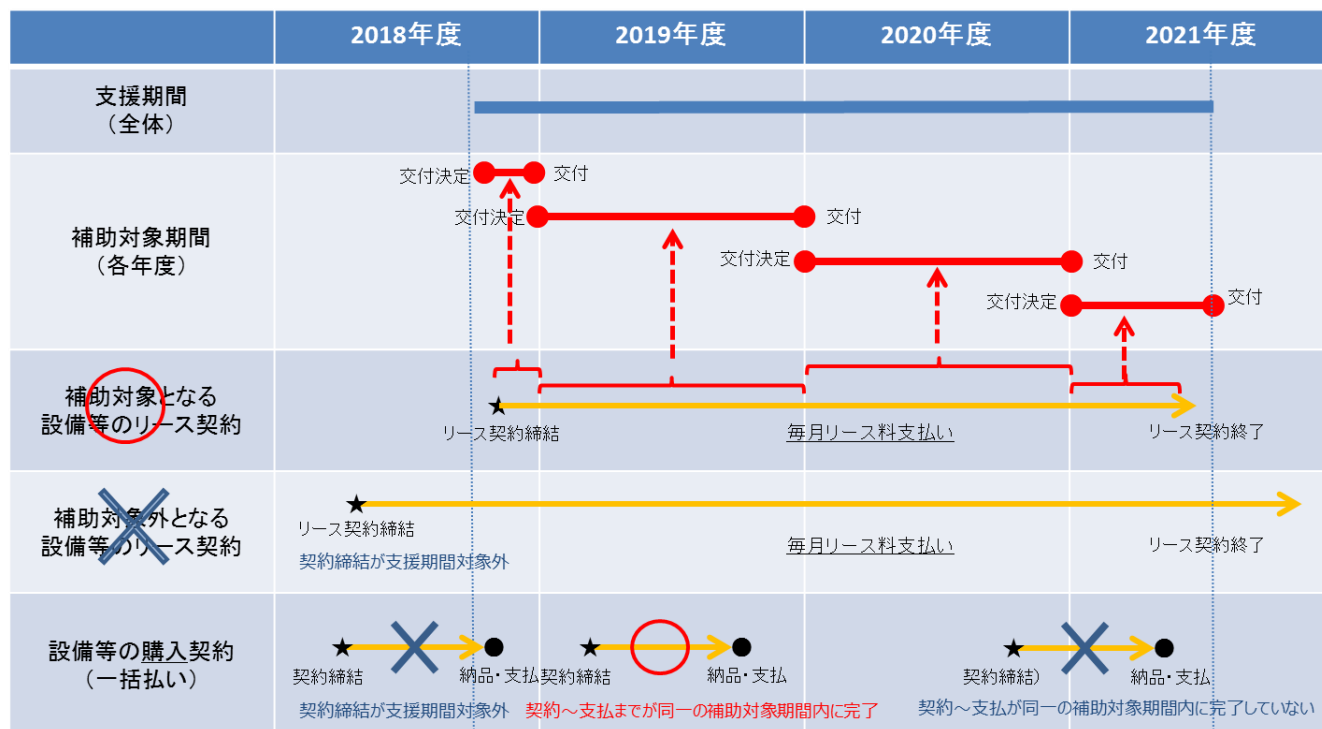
| | 2018年度 | 2019年度 | 2020年度 | 2021年度 |
|---|---|---|---|---|
| 支援期間（全体） | | | | |
| 補助対象期間（各年度） | 交付決定 交付 | 交付決定 交付 | 交付決定 交付 | 交付決定 交付 |
| 補助対象となる設備等のリース契約 | ★リース契約締結 | 毎月リース料支払い | | リース契約終了 |
| 補助対象外となる設備等のリース契約 | ★リース契約締結 契約締結が支援期間対象外 | 毎月リース料支払い | | リース契約終了 |
| 設備等の購入契約（一括払い） | ★契約締結 納品・支払 契約締結が支援期間対象外 | ★契約締結 納品・支払 契約～支払までが同一の補助対象期間内に完了 | ★契約締結) 納品・支払 契約～支払が同一の補助対象期間内に完了していない | |